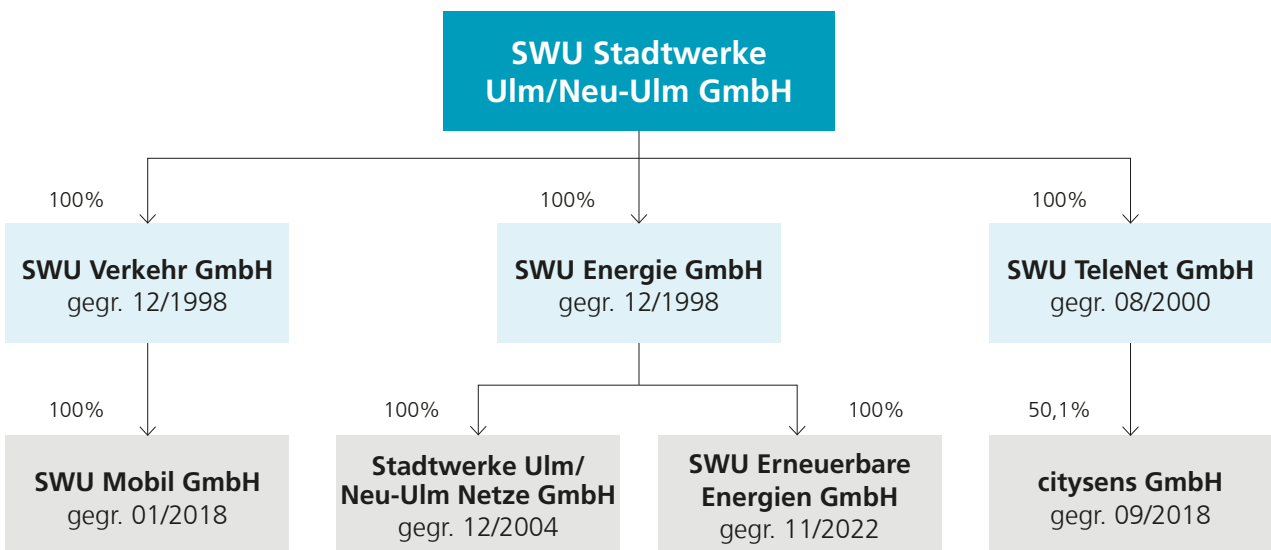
SWU Stadtwerke Ulm/Neu-Ulm GmbH

100%

SWU Verkehr GmbH
gegr. 12/1998

100%

SWU Energie GmbH
gegr. 12/1998

100%

SWU TeleNet GmbH
gegr. 08/2000

100%

SWU Mobil GmbH
gegr. 01/2018

100%

Stadtwerke Ulm/
Neu-Ulm Netze GmbH
gegr. 12/2004

100%

SWU Erneuerbare
Energien GmbH
gegr. 11/2022

50,1%

citysens GmbH
gegr. 09/2018